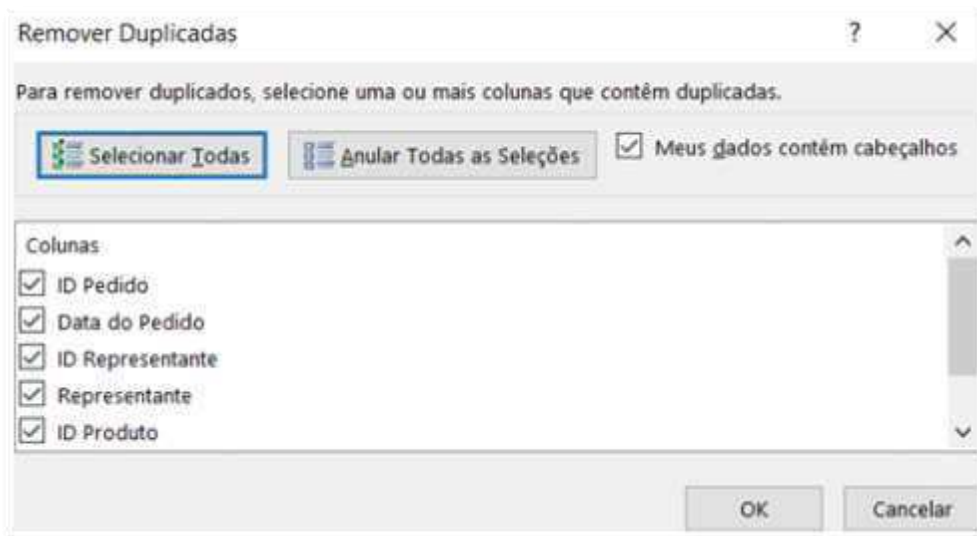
Remover Duplicadas

?

×

Para remover duplicados, selecione uma ou mais colunas que contêm duplicadas.

Selecionar Todas

Anular Todas as Seleções

Meus dados contêm cabeçalhos

Colunas

ID Pedido

Data do Pedido

ID Representante

Representante

ID Produto

OK

Cancelar